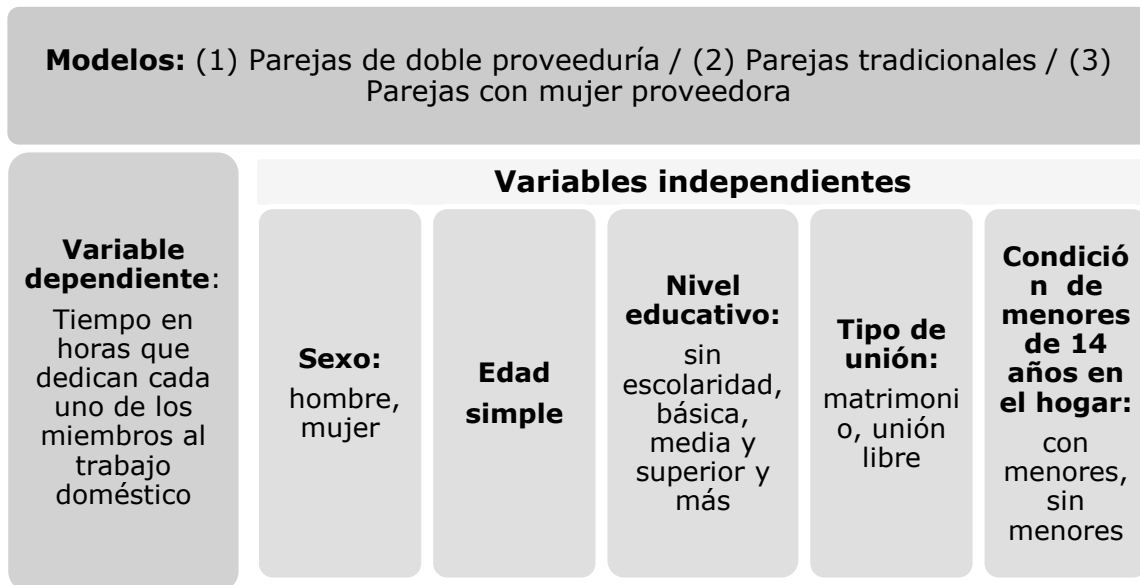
**Modelos:** (1) Parejas de doble proveeduría / (2) Parejas tradicionales / (3) Parejas con mujer proveedora

**Variable dependiente**:

Tiempo en horas que dedican cada uno de los miembros al trabajo doméstico

**Variables independientes**

**Sexo:** hombre, mujer

**Edad simple**

**Nivel educativo:** sin escolaridad, básica, media y superior y más

**Tipo de unión:** matrimonio, unión libre

**Condición de menores de 14 años en el hogar:** con menores, sin menores